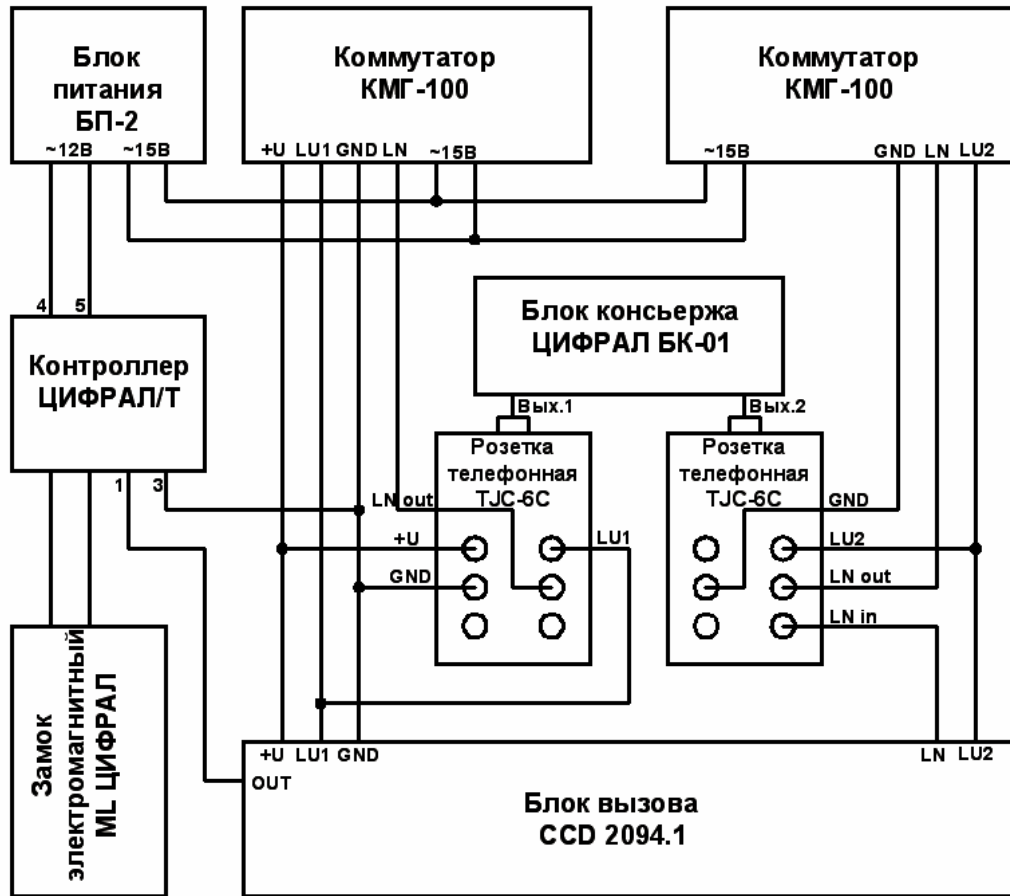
Блок питания БП-2
~12В ~15В

Коммутатор КМГ-100
+U LU1 GND LN ~15В

Коммутатор КМГ-100
~15В GND LN LU2

4 5

Контроллер ЦИФРАЛ/Т
1 3

Блок консьержа ЦИФРАЛ БК-01
Вых.1 Вых.2

Розетка телефонная TJC-6C
LN out
+U
GND
LU1

Розетка телефонная TJC-6C
GND
LU2
LN out
LN in

Замок электромагнитный ML ЦИФРАЛ

+U LU1 GND
OUT
LN LU2
Блок вызова CCD 2094.1